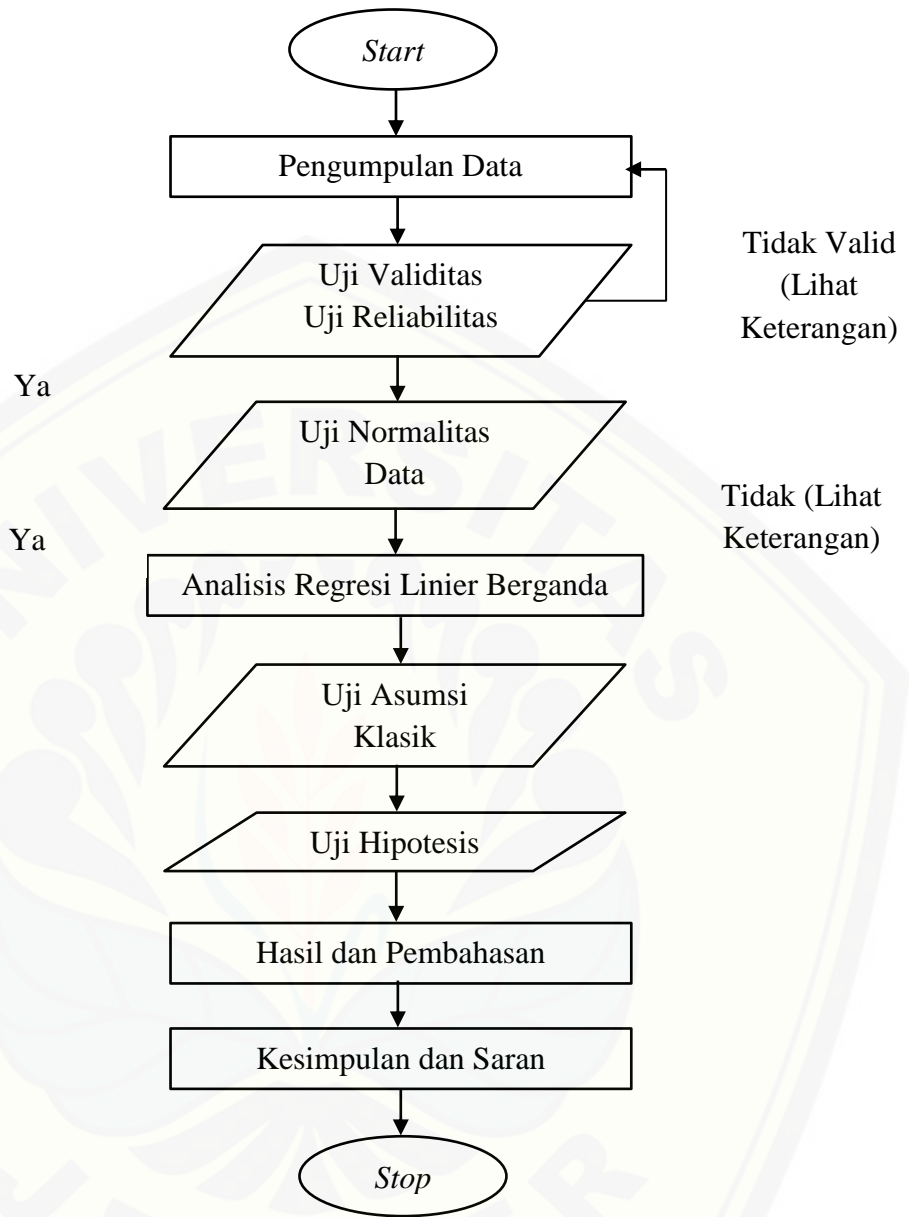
Start

Pengumpulan Data

Uji Validitas
Uji Reliabilitas

Tidak Valid (Lihat Keterangan)

Ya

Uji Normalitas Data

Tidak (Lihat Keterangan)

Ya

Analisis Regresi Linier Berganda

Uji Asumsi Klasik

Uji Hipotesis

Hasil dan Pembahasan

Kesimpulan dan Saran

Stop